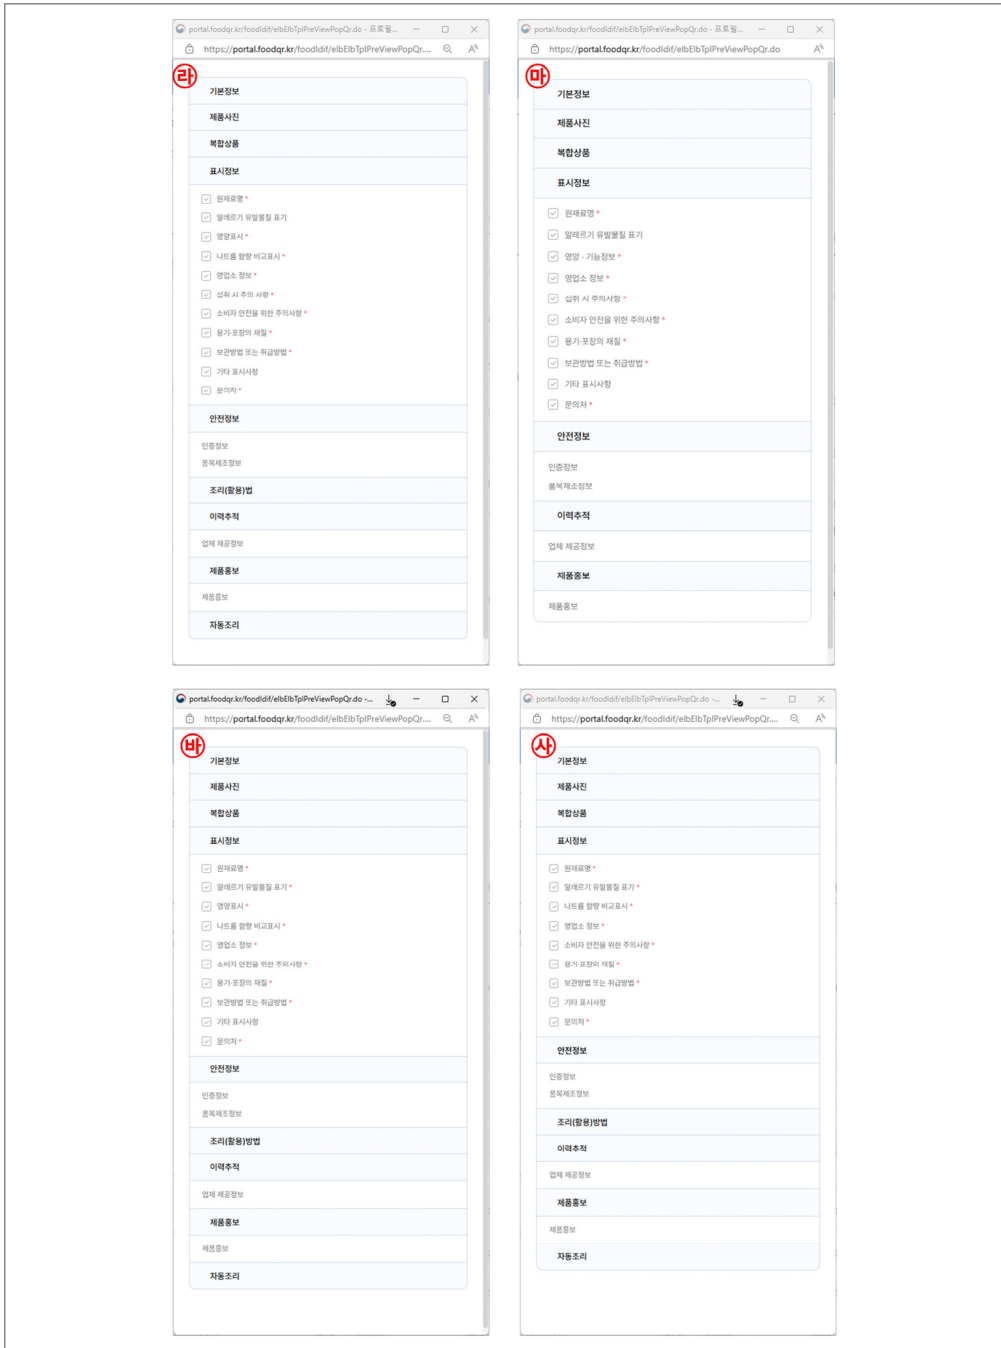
portal.foodqr.kr/foodldif/elbElbTplPreViewPopQr.do - 프로필...
https://portal.foodqr.kr/foodldif/elbElbTplPreViewPopQr....

라

기본정보
제품사진
복합상품
표시정보
원재료명 *
알레르기 유발물질 표기
영양표시 *
나트륨 함량 비교표시 *
영업소 정보 *
섭취 시 주의 사항 *
소비자 안전을 위한 주의사항 *
용기·포장의 재질 *
보관방법 또는 취급방법 *
기타 표시사항
문의처 *
안전정보
인증정보
품목제조정보
조리(활용)법
이력추적
업체 제공정보
제품홍보
제품홍보
자동조리

portal.foodqr.kr/foodldif/elbElbTplPreViewPopQr.do - 프로필...
https://portal.foodqr.kr/foodldif/elbElbTplPreViewPopQr.do

마

기본정보
제품사진
복합상품
표시정보
원재료명 *
알레르기 유발물질 표기
영양 · 기능정보 *
영업소 정보 *
섭취 시 주의사항 *
소비자 안전을 위한 주의사항 *
용기·포장의 재질 *
보관방법 또는 취급방법 *
기타 표시사항
문의처 *
안전정보
인증정보
품목제조정보
이력추적
업체 제공정보
제품홍보
제품홍보

portal.foodqr.kr/foodldif/elbElbTplPreViewPopQr.do -...
https://portal.foodqr.kr/foodldif/elbElbTplPreViewPopQr....

바

기본정보
제품사진
복합상품
표시정보
원재료명 *
알레르기 유발물질 표기 *
영양표시 *
나트륨 함량 비교표시 *
영업소 정보 *
소비자 안전을 위한 주의사항 *
용기·포장의 재질 *
보관방법 또는 취급방법 *
기타 표시사항
문의처 *
안전정보
인증정보
품목제조정보
조리(활용)방법
이력추적
업체 제공정보
제품홍보
제품홍보
자동조리

portal.foodqr.kr/foodldif/elbElbTplPreViewPopQr.do -...
https://portal.foodqr.kr/foodldif/elbElbTplPreViewPopQr....

사

기본정보
제품사진
복합상품
표시정보
원재료명 *
알레르기 유발물질 표기 *
나트륨 함량 비교표시 *
영업소 정보 *
소비자 안전을 위한 주의사항 *
용기·포장의 재질 *
보관방법 또는 취급방법 *
기타 표시사항
문의처 *
안전정보
인증정보
품목제조정보
조리(활용)방법
이력추적
업체 제공정보
제품홍보
제품홍보
자동조리